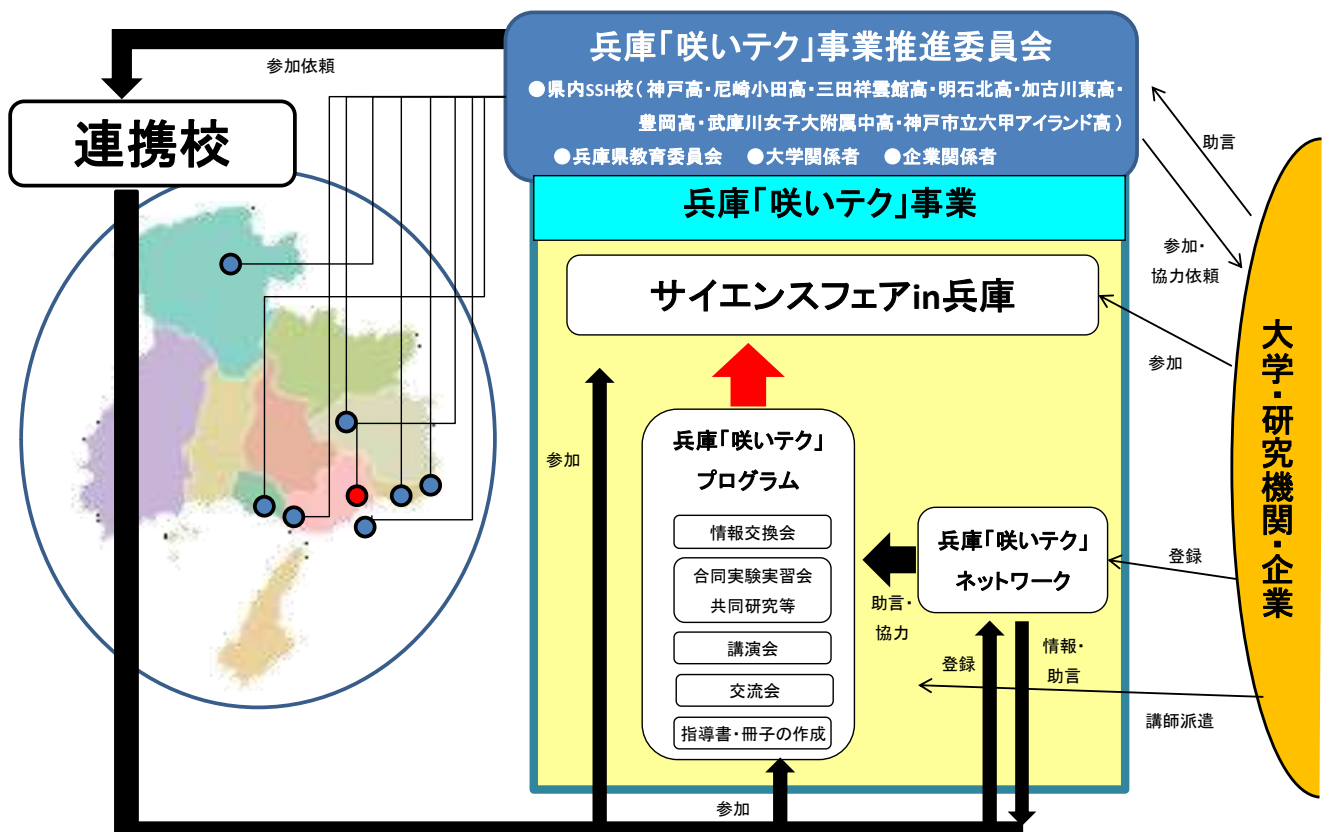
兵庫「咲いテク」事業推進委員会

●県内SSH校（神戸高・尼崎小田高・三田祥雲館高・明石北高・加古川東高・豊岡高・武庫川女子大附属中高・神戸市立六甲アイランド高）

●兵庫県教育委員会　●大学関係者　●企業関係者

参加依頼

連携校

兵庫「咲いテク」事業

サイエンスフェアin兵庫

兵庫「咲いテク」プログラム

情報交換会

合同実験実習会 共同研究等

講演会

交流会

指導書・冊子の作成

兵庫「咲いテク」ネットワーク

助言・協力

登録

情報・助言

参加

参加

助言

参加・協力依頼

参加

登録

講師派遣

大学・研究機関・企業